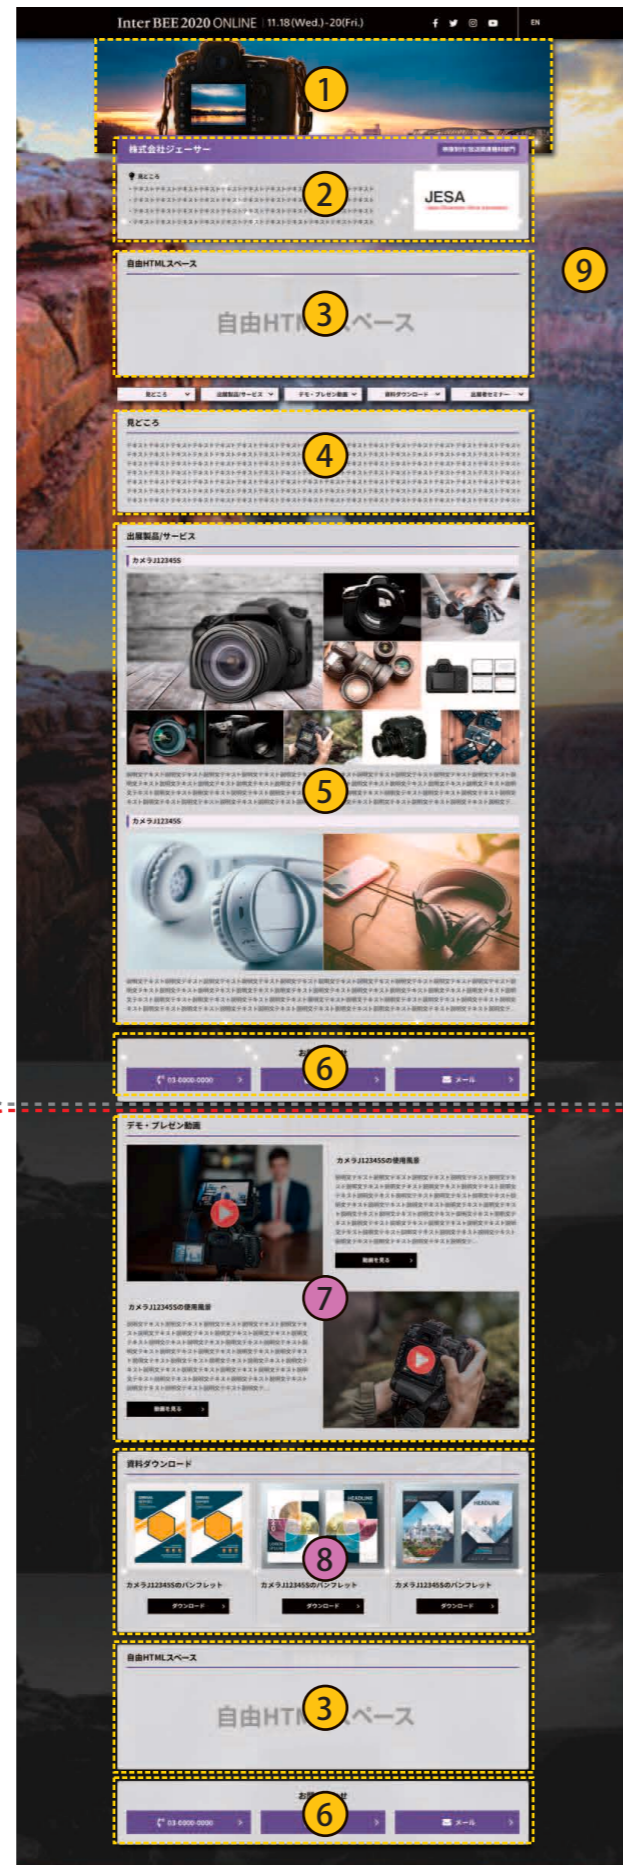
Inter BEE 2020 ONLINE | 11.18(Wed.)-20(Fri.)

EN

1

株式会社ジェーサー

2

見どころ

JESA

自由HTMLスペース

3

自由HTML スペース

見どころ

出展製品/サービス

デモ・プレゼン動画

資料ダウンロード

出展者セミナー

9

見どころ

4

出展製品/サービス

カメラJ12345S

5

カメラJ12345S

6

03-0000-0000

メール

デモ・プレゼン動画

カメラJ12345Sの使用風景

動画を見る

7

カメラJ12345Sの使用風景

動画を見る

資料ダウンロード

8

カメラJ12345Sのパンフレット

ダウンロード

カメラJ12345Sのパンフレット

ダウンロード

カメラJ12345Sのパンフレット

ダウンロード

自由HTMLスペース

3

自由HTML スペース

6

03-0000-0000

メール